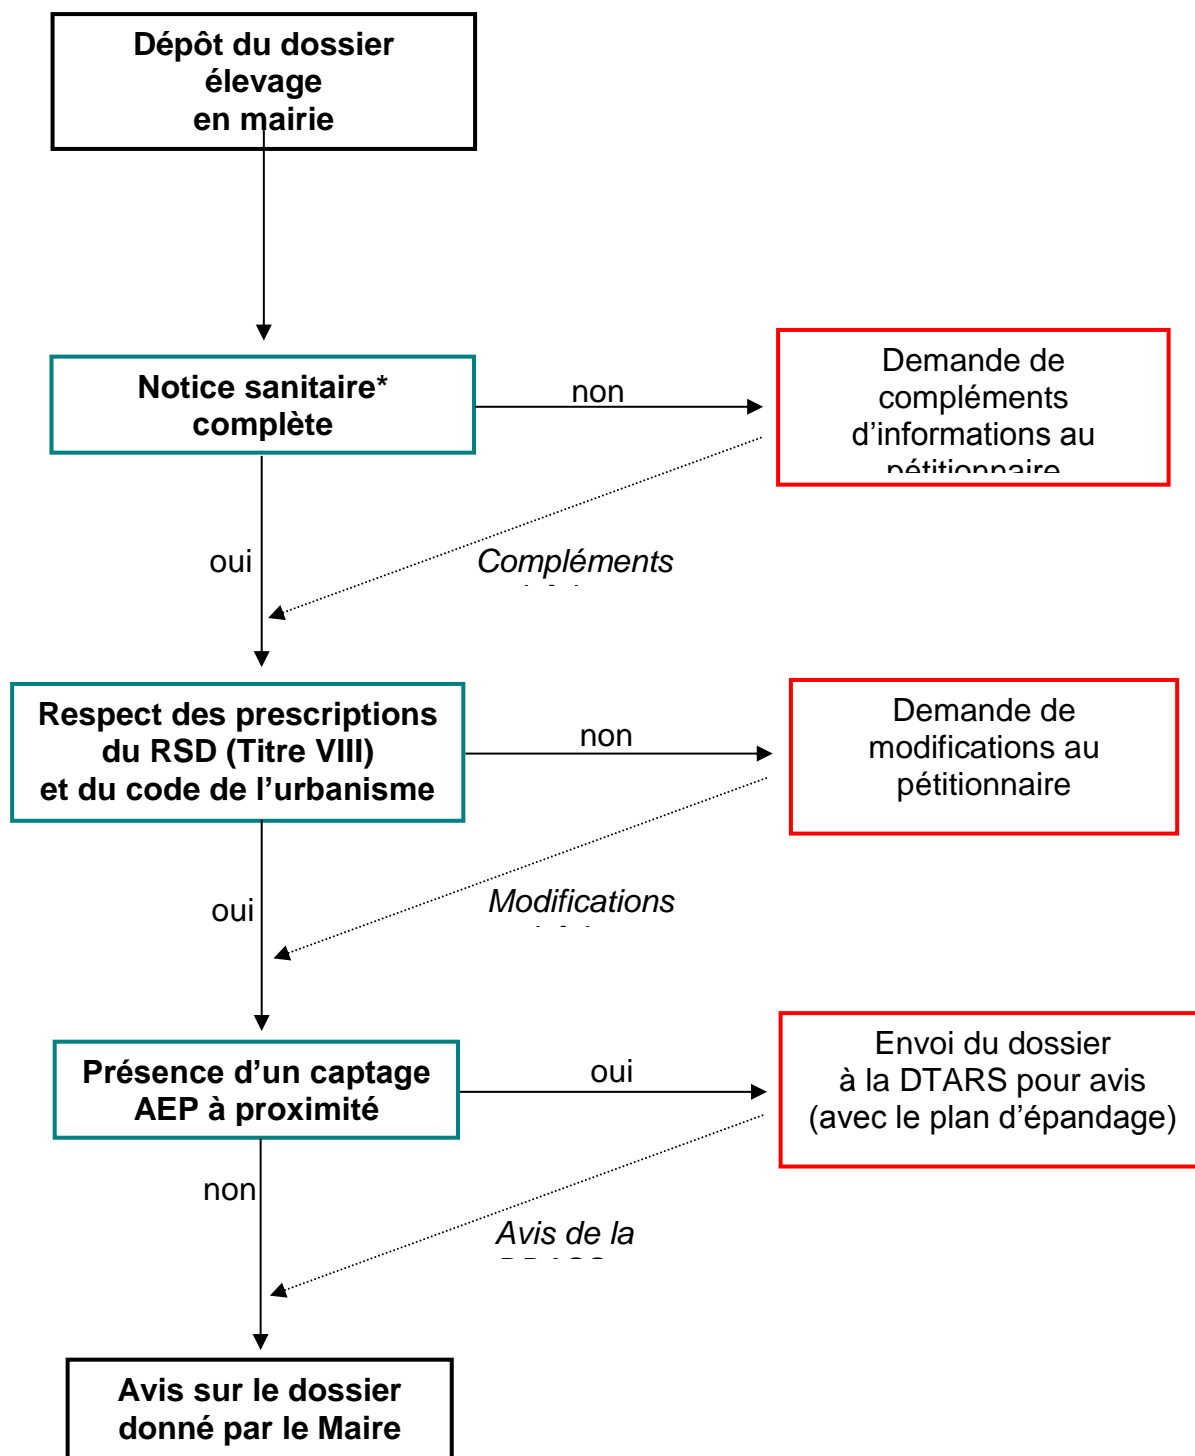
Dépôt du dossier élevage en mairie

Notice sanitaire* complète

non

Demande de compléments d'informations au pétitionnaire

oui

Compléments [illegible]

Respect des prescriptions du RSD (Titre VIII) et du code de l'urbanisme

non

Demande de modifications au pétitionnaire

oui

Modifications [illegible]

Présence d'un captage AEP à proximité

oui

Envoi du dossier à la DTARS pour avis (avec le plan d'épandage)

non

Avis de la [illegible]

Avis sur le dossier donné par le Maire